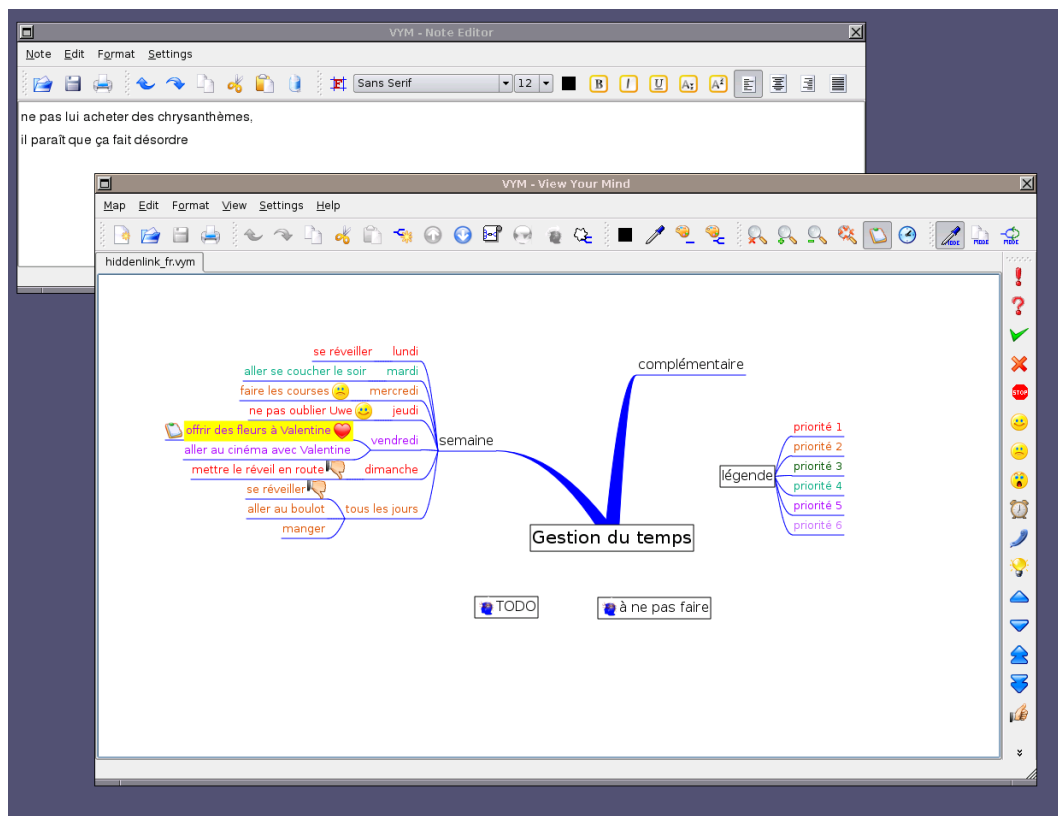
VYM - Note Editor

Note Edit Format Settings

Sans Serif 12

ne pas lui acheter des chrysanthèmes,

il paraît que ça fait désordre

VYM - View Your Mind

Map Edit Format View Settings Help

hiddenlink_fr.vym

se réveiller lundi
aller se coucher le soir mardi
faire les courses mercredi
ne pas oublier Uwe jeudi
offrir des fleurs à Valentine vendredi
aller au cinéma avec Valentine
mettre le réveil en route dimanche
se réveiller
aller au boulot tous les jours
manger

semaine

complémentaire

Gestion du temps

légende
priorité 1
priorité 2
priorité 3
priorité 4
priorité 5
priorité 6

TODO

à ne pas faire